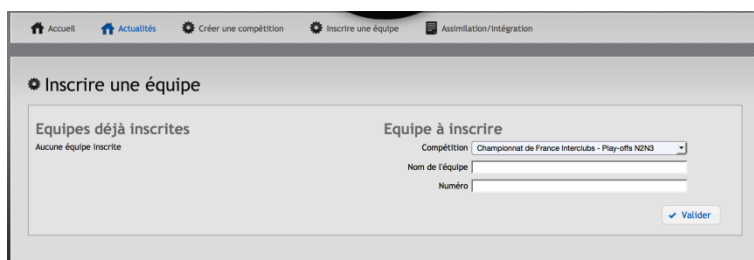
Accueil Actualités Créer une compétition Inscrire une équipe Assimilation/Intégration

Inscrire une équipe

Equipes déjà inscrites

Aucune équipe inscrite

Equipe à inscrire

Compétition Championnat de France Interclubs - Play-offs N2N3

Nom de l'équipe

Numéro

Valider